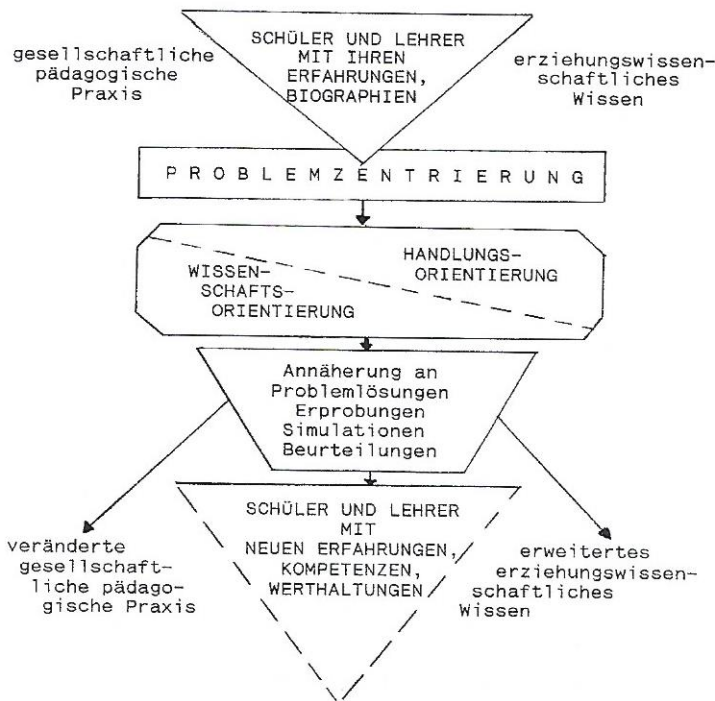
gesellschaftliche pädagogische Praxis

SCHÜLER UND LEHRER MIT IHREN ERFAHRUNGEN, BIOGRAPHIEN

erziehungswissenschaftliches Wissen

PROBLEMZENTRIERUNG

HANDLUNGSORIENTIERUNG

WISSENSCHAFTSORIENTIERUNG

Annäherung an Problemlösungen Erprobungen Simulationen Beurteilungen

SCHÜLER UND LEHRER MIT NEUEN ERFAHRUNGEN, KOMPETENZEN, WERTHALTUNGEN

veränderte gesellschaftliche pädagogische Praxis

erweitertes erziehungswissenschaftliches Wissen